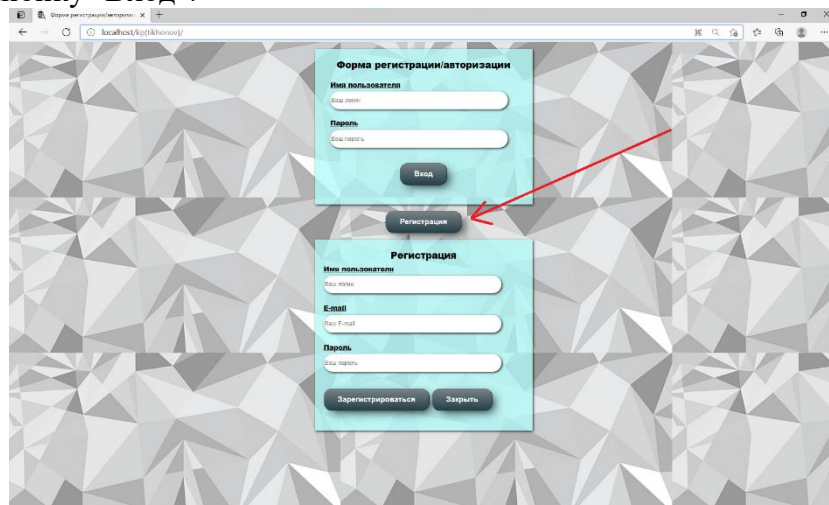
кнопку "Вход".

Форма регистрации/авторизац ×

localhost/kp(tikhonov)/

Форма регистрации/авторизации

Имя пользователя

Ваш логин

Пароль

Ваш пароль

Вход

Регистрация

Регистрация

Имя пользователя

Ваш логин

E-mail

Ваш E-mail

Пароль

Ваш пароль

Зарегистрироваться

Закрыть